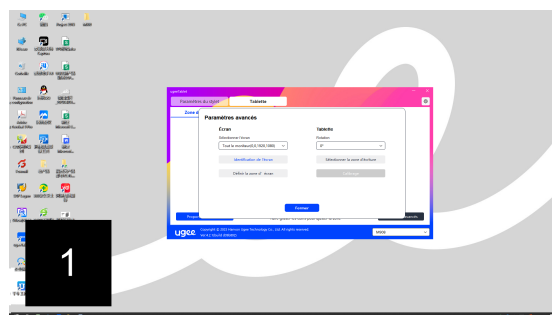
UgeeTablet

Paramètres du stylet

Tablette

Zone d

Paramètres avancés

Écran

Sélectionner l'écran

Tout le moniteur(0,0,1920,1080)

Identification de l'écran

Définir la zone d' écran

Tablette

Rotation

0°

Sélectionner la zone d'écriture

Calibrage

Fermer

ugee

Copyright © 2023 Hanvon Ugee Technology Co., Ltd All rights reserved.

M908

1